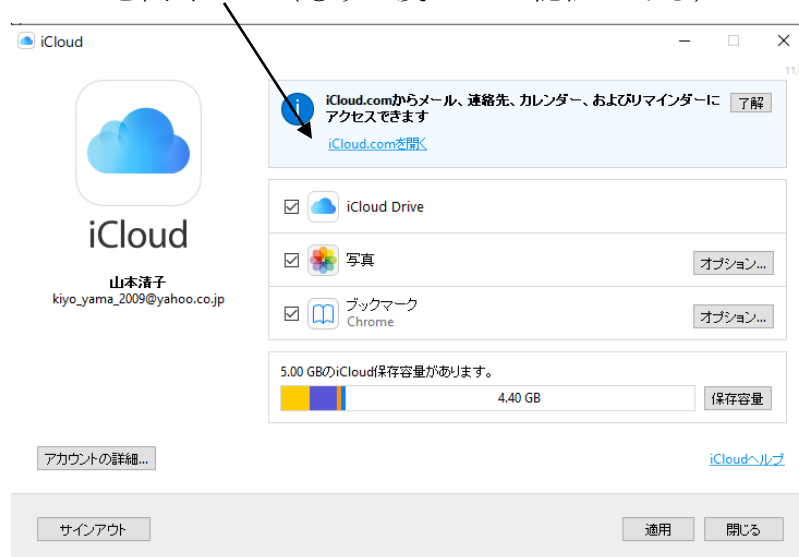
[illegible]

iCloud

iCloud

山本清子
kiyo_yama_2009@yahoo.co.jp

iCloud.comからメール、連絡先、カレンダー、およびリマインダーにアクセスできます
iCloud.comを開く
了解

iCloud Drive

写真
オプション...

ブックマーク
Chrome
オプション...

5.00 GBのiCloud保存容量があります。
4.40 GB
保存容量

アカウントの詳細...
iCloudヘルプ

サインアウト
適用
閉じる